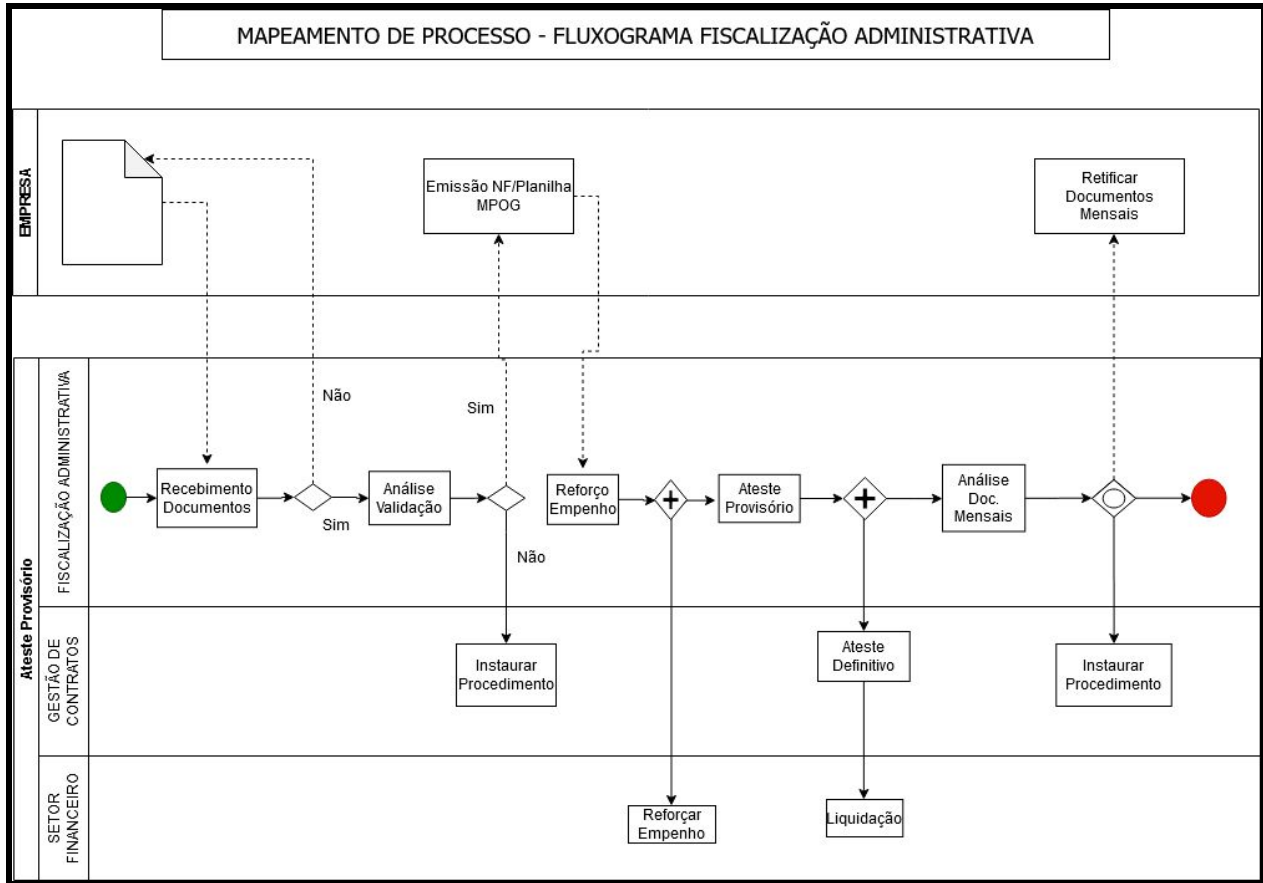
MAPEAMENTO DE PROCESSO - FLUXOGRAMA FISCALIZAÇÃO ADMINISTRATIVA

EMPRESA

Emissão NF/Planilha MPOG

Retificar Documentos Mensais

Ateste Provisório

FISCALIZAÇÃO ADMINISTRATIVA

Não

Sim

Recebimento Documentos

Sim

Análise Validação

Não

Reforço Empenho

Ateste Provisório

Análise Doc. Mensais

GESTÃO DE CONTRATOS

Instaurar Procedimento

Ateste Definitivo

Instaurar Procedimento

SETOR FINANCEIRO

Reforçar Empenho

Liquidação